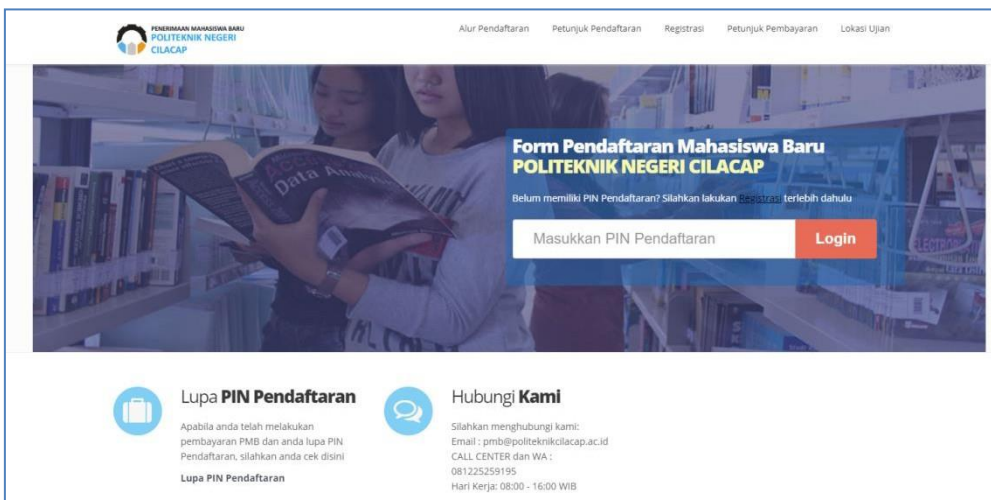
PENERIMAAN MAHASISWA BARU
POLITEKNIK NEGERI
CILACAP

Alur Pendaftaran Petunjuk Pendaftaran Registrasi Petunjuk Pembayaran Lokasi Ujian

Form Pendaftaran Mahasiswa Baru
POLITEKNIK NEGERI CILACAP

Belum memiliki PIN Pendaftaran? Silahkan lakukan Registrasi terlebih dahulu

Masukkan PIN Pendaftaran

Login

Lupa PIN Pendaftaran

Apabila anda telah melakukan pembayaran PMB dan anda lupa PIN Pendaftaran, silahkan anda cek disini

Lupa PIN Pendaftaran

Hubungi Kami

Silahkan menghubungi kami:
Email : pmb@politeknikcilacap.ac.id
CALL CENTER dan WA :
081225259195
Hari Kerja: 08:00 - 16:00 WIB